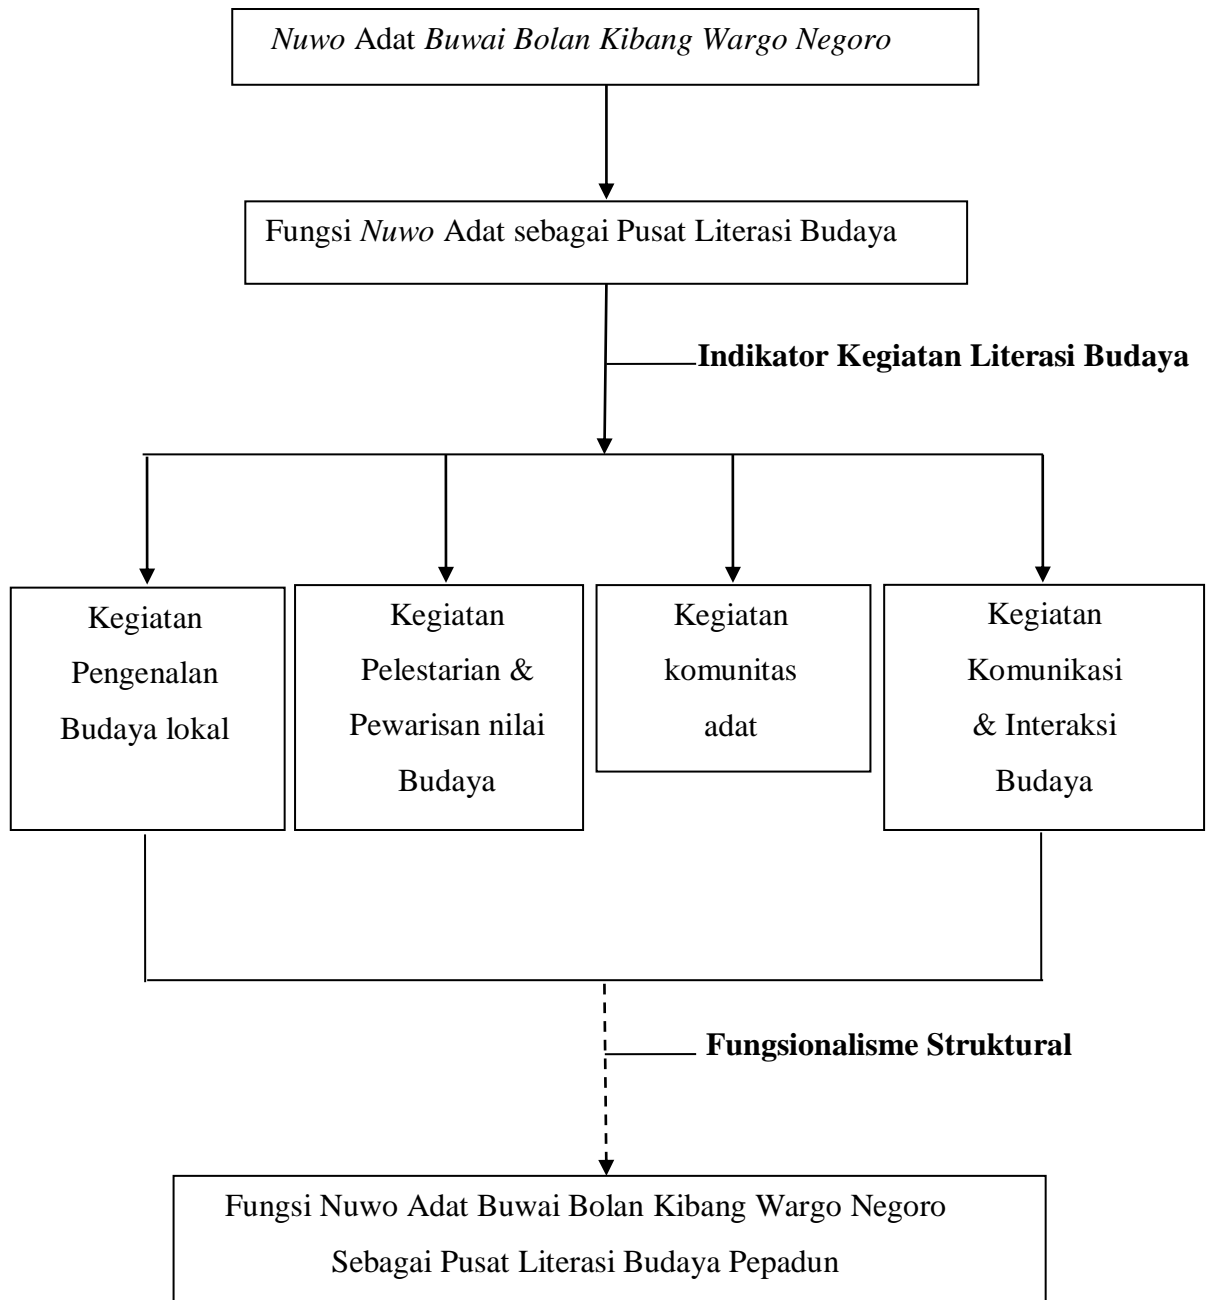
Nuwo Adat Buwai Bolan Kibang Wargo Negoro

Fungsi Nuwo Adat sebagai Pusat Literasi Budaya

Indikator Kegiatan Literasi Budaya

Kegiatan Pengenalan Budaya lokal

Kegiatan Pelestarian & Pewarisan nilai Budaya

Kegiatan komunitas adat

Kegiatan Komunikasi & Interaksi Budaya

Fungsionalisme Struktural

Fungsi Nuwo Adat Buwai Bolan Kibang Wargo Negoro Sebagai Pusat Literasi Budaya Pepadun